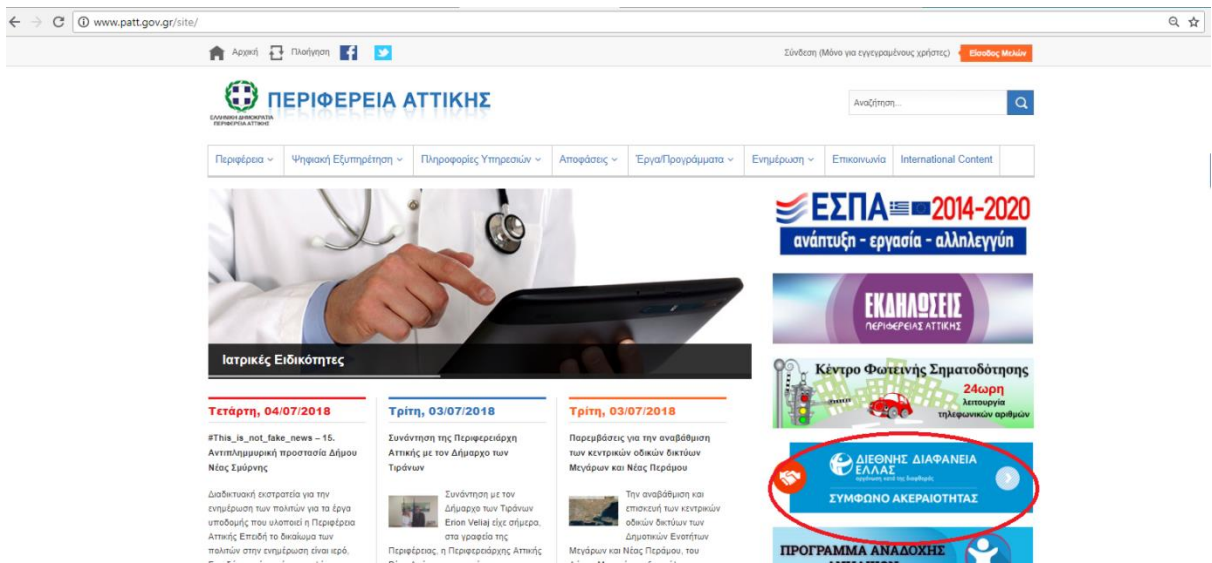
www.patt.gov.gr/site/

Αρχική Πλοήγηση

Σύνδεση (Μόνο για εγγεγραμένους χρήστες) Είσοδος Μελών

ΕΛΛΗΝΙΚΗ ΔΗΜΟΚΡΑΤΙΑ ΠΕΡΙΦΕΡΕΙΑ ΑΤΤΙΚΗΣ

ΠΕΡΙΦΕΡΕΙΑ ΑΤΤΙΚΗΣ

Αναζήτηση...

Περιφέρεια Ψηφιακή Εξυπηρέτηση Πληροφορίες Υπηρεσιών Αποφάσεις Έργα/Προγράμματα Ενημέρωση Επικοινωνία International Content

Ιατρικές Ειδικότητες

ΕΣΠΑ 2014-2020
ανάπτυξη - εργασία - αλληλεγγύη

ΕΚΔΗΛΩΣΕΙΣ
ΠΕΡΙΦΕΡΕΙΑΣ ΑΤΤΙΚΗΣ

Κέντρο Φωτεινής Σηματοδότησης
24ωρη λειτουργία τηλεφωνικών αριθμών

ΔΙΕΘΝΗΣ ΔΙΑΦΑΝΕΙΑ ΕΛΛΑΣ
οργάνωση κατά της διαφθοράς
ΣΥΜΦΩΝΟ ΑΚΕΡΑΙΟΤΗΤΑΣ

ΠΡΟΓΡΑΜΜΑ ΑΝΑΔΟΧΗΣ

Τετάρτη, 04/07/2018

#This_is_not_fake_news – 15. Αντιπλημμυρική προστασία Δήμου Νέας Σμύρνης

Διαδικτυακή εκστρατεία για την ενημέρωση των πολιτών για τα έργα υποδομής που υλοποιεί η Περιφέρεια Αττικής Επειδή το δικαίωμα των πολιτών στην ενημέρωση είναι ιερό,

Τρίτη, 03/07/2018

Συνάντηση της Περιφερειάρχη Αττικής με τον Δήμαρχο των Τιράνων

Συνάντηση με τον Δήμαρχο των Τιράνων Erion Veliaj είχε σήμερα, στα γραφεία της Περιφέρειας, η Περιφερειάρχης Αττικής

Τρίτη, 03/07/2018

Παρεμβάσεις για την αναβάθμιση των κεντρικών οδικών δικτύων Μεγάρων και Νέας Περάμου

Την αναβάθμιση και επισκευή των κεντρικών οδικών δικτύων των Δημοτικών Ενοτήτων Μεγάρων και Νέας Περάμου, του